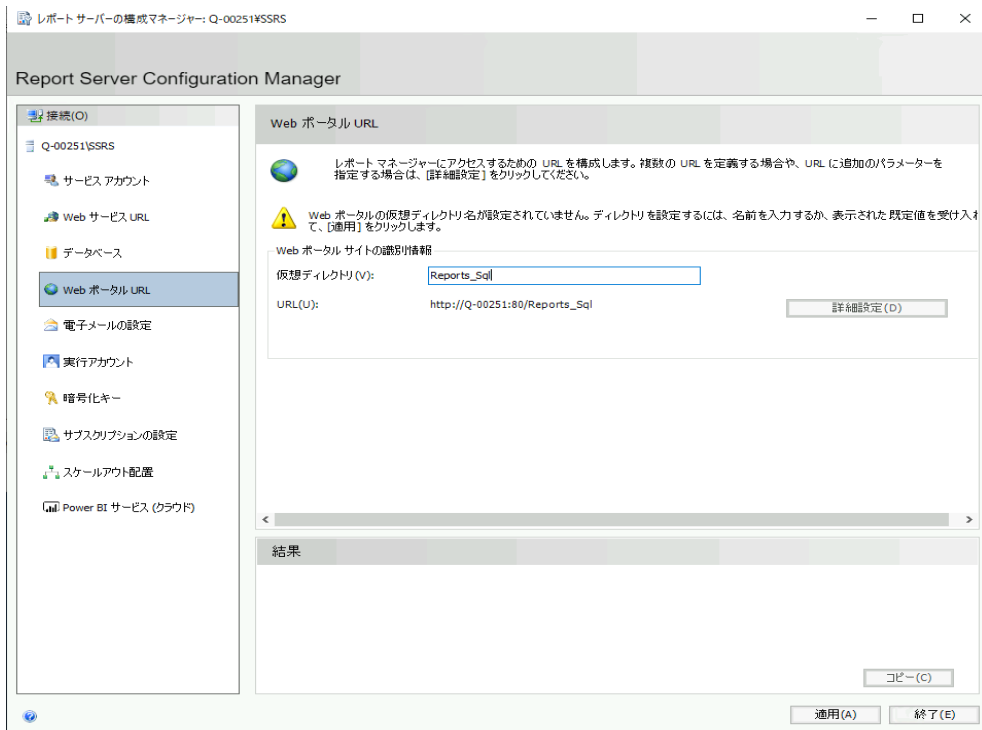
レポート サーバーの構成マネージャー: Q-00251¥SSRS

Report Server Configuration Manager

接続(O)

Q-00251\SSRS

サービス アカウント

Web サービス URL

データベース

Web ポータル URL

電子メールの設定

実行アカウント

暗号化キー

サブスクリプションの設定

スケールアウト配置

Power BI サービス (クラウド)

Web ポータル URL

レポート マネージャーにアクセスするための URL を構成します。複数の URL を定義する場合や、URL に追加のパラメーターを指定する場合は、[詳細設定] をクリックしてください。

Web ポータルの仮想ディレクトリ名が設定されていません。ディレクトリを設定するには、名前を入力するか、表示された既定値を受け入れて、[適用] をクリックします。

Web ポータル サイトの識別情報

仮想ディレクトリ(V): Reports_Sql

URL(U): http://Q-00251:80/Reports_Sql

詳細設定(D)

結果

コピー(C)

適用(A)

終了(E)